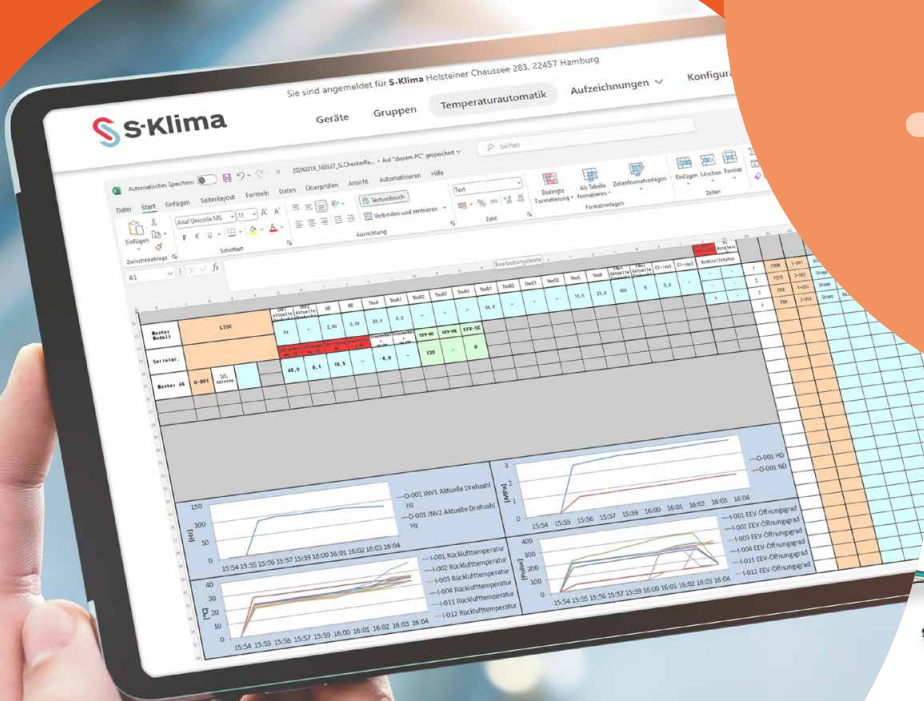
S·Klima

Sie sind angemeldet für S-Klima Holsteiner Chaussee 283, 22457 Hamburg

Geräte Gruppen Temperaturautomatik Aufzeichnungen Konfigur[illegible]

Automatisches Speichern

Datei Start Einfügen Seitenlayout Formeln Daten Überprüfen Ansicht Automatisieren Hilfe

Einfügen Zwischenablage Schriftart Ausrichtung Zahl Formatvorlagen Zellen

Arial Unicode MS 11

Textumbruch

Verbinden und zentrieren

Text

Bedingte Formatierung Als Tabelle formatieren Zellenformatvorlagen

Einfügen Löschen Format

A1

Master Modell

Serienr.

Master ad

O-001

40,9 8,1 10,9

EEV-0E EEV-0E EEV-SC

-O-001 INV1 Aktuelle Drehzahl Hz
-O-001 INV2 Aktuelle Drehzahl Hz

150
100
50
0
[Hz]

15:54 15:55 15:56 15:57 15:58 15:59 16:00 16:01 16:02 16:03 16:04

-O-001 HD
-O-001 ND

3
2
1
0
[MPa]

15:54 15:55 15:56 15:57 15:58 15:59 16:00 16:01 16:02 16:03 16:04

-I-001 Rücklufttemperatur
-I-002 Rücklufttemperatur
-I-003 Rücklufttemperatur
-I-008 Rücklufttemperatur
-I-011 Rücklufttemperatur
-I-012 Rücklufttemperatur

40
30
20
10
[°C]

15:54 15:55 15:56 15:57 15:58 15:59 16:00 16:01 16:02 16:03 16:04

-I-001 EEV-Öffnungsgrad
-I-002 EEV-Öffnungsgrad
-I-003 EEV-Öffnungsgrad
-I-004 EEV-Öffnungsgrad
-I-011 EEV-Öffnungsgrad
-I-012 EEV-Öffnungsgrad

400
300
200
100
0
[Pulse]

15:54 15:55 15:56 15:57 15:58 15:59 16:00 16:01 16:02 16:03 16:04